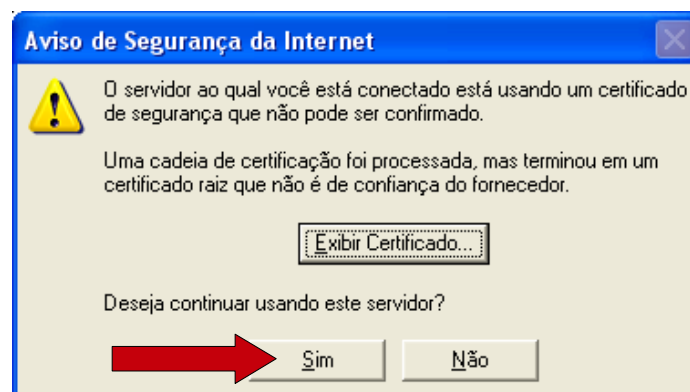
Aviso de Segurança da Internet

O servidor ao qual você está conectado está usando um certificado de segurança que não pode ser confirmado.

Uma cadeia de certificação foi processada, mas terminou em um certificado raiz que não é de confiança do fornecedor.

Exibir Certificado...

Deseja continuar usando este servidor?

Sim

Não